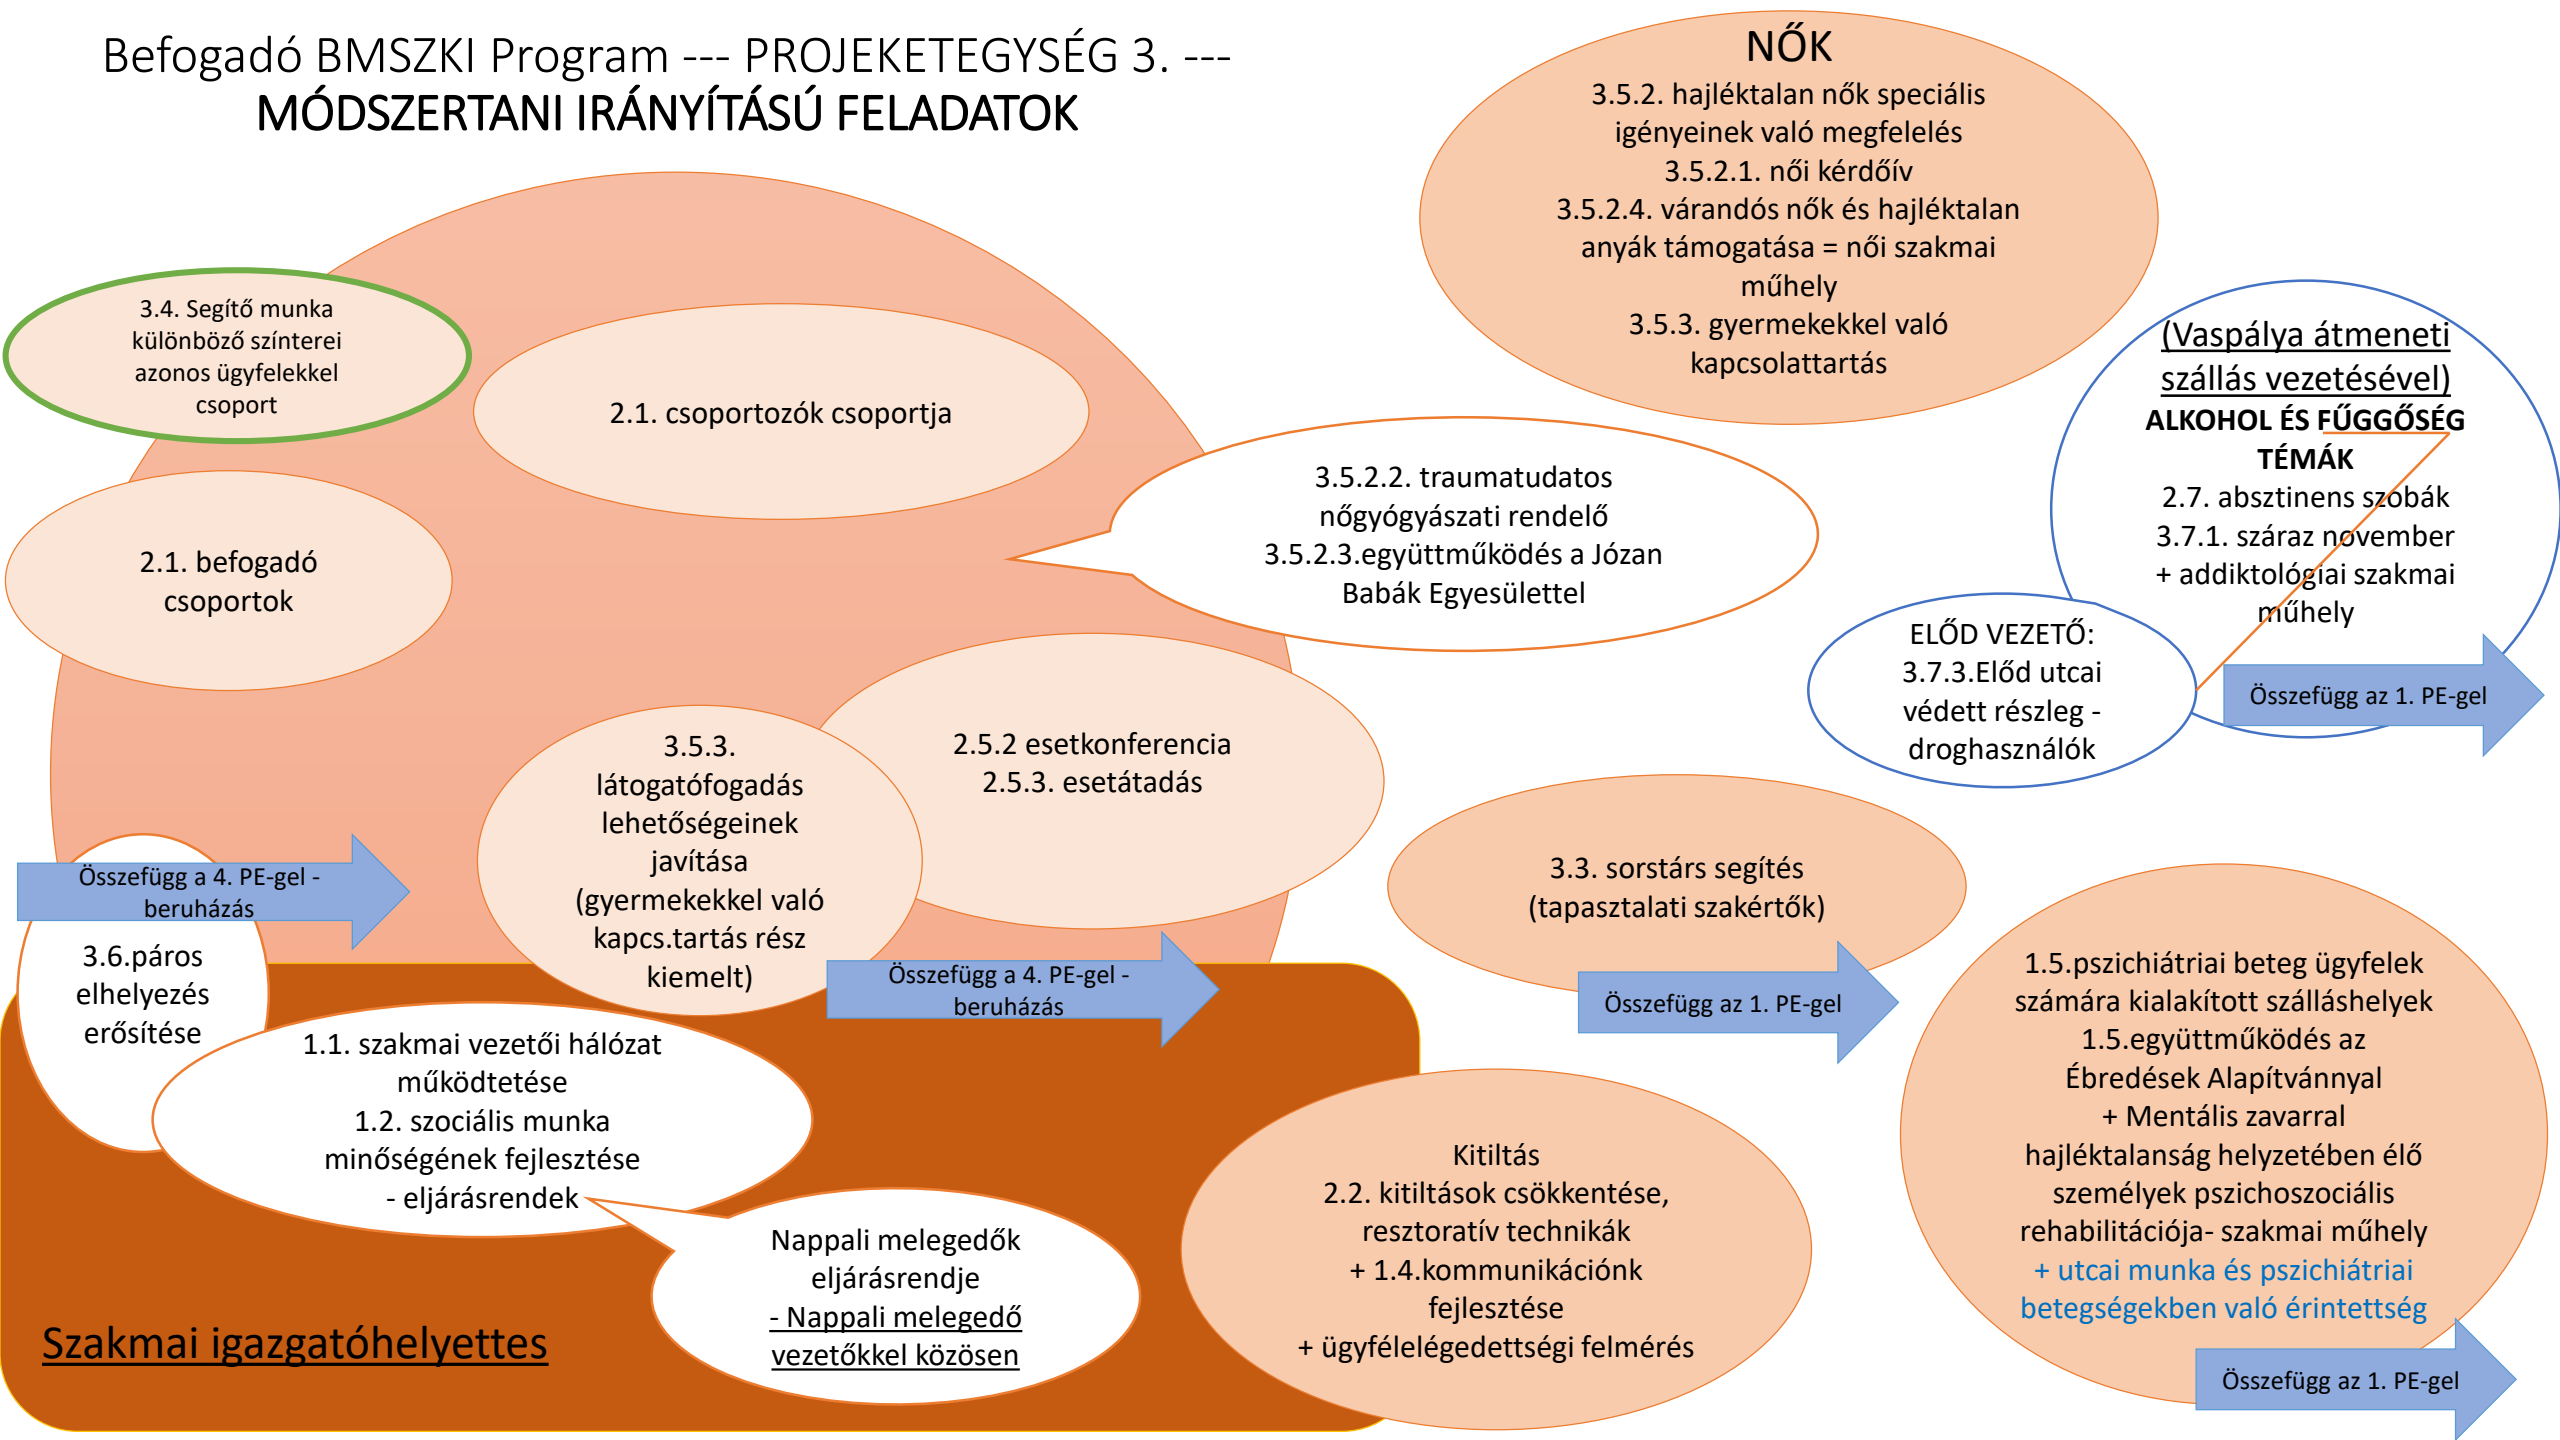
Befogadó BMSZKI Program --- PROJEKETEGYSÉG 3. ---
MÓDSZERTANI IRÁNYÍTÁSÚ FELADATOK

NŐK
3.5.2. hajléktalan nők speciális igényeinek való megfelelés
3.5.2.1. női kérdőív
3.5.2.4. várandós nők és hajléktalan anyák támogatása = női szakmai műhely
3.5.3. gyermekekkel való kapcsolattartás

3.4. Segítő munka különböző színterei azonos ügyfelekkel csoport

2.1. csoportozók csoportja

(Vaspálya átmeneti szállás vezetésével)
ALKOHOL ÉS FÜGGŐSÉG TÉMÁK
2.7. absztinens szobák
3.7.1. száraz november
+ addiktológiai szakmai műhely

3.5.2.2. traumatudatos nőgyógyászati rendelő
3.5.2.3.együttműködés a Józan Babák Egyesülettel

2.1. befogadó csoportok

ELŐD VEZETŐ:
3.7.3.Előd utcai védett részleg - droghasználók

Összefügg az 1. PE-gel

3.5.3. látogatófogadás lehetőségeinek javítása (gyermekekkel való kapcs.tartás rész kiemelt)

2.5.2 esetkonferencia
2.5.3. esetátadás

Összefügg a 4. PE-gel - beruházás

3.6.páros elhelyezés erősítése

3.3. sorstárs segítés (tapasztalati szakértők)

Összefügg a 4. PE-gel - beruházás

Összefügg az 1. PE-gel

1.5.pszichiátriai beteg ügyfelek számára kialakított szálláshelyek
1.5.együttműködés az Ébredések Alapítvánnyal
+ Mentális zavarral hajléktalanság helyzetében élő személyek pszichoszociális rehabilitációja- szakmai műhely
+ utcai munka és pszichiátriai betegségekben való érintettség

1.1. szakmai vezetői hálózat működtetése
1.2. szociális munka minőségének fejlesztése
- eljárásrendek

Kitiltás
2.2. kitiltások csökkentése, resztoratív technikák
+ 1.4.kommunikációnk fejlesztése
+ ügyfélelégedettségi felmérés

Nappali melegedők eljárásrendje
- Nappali melegedő vezetőkkel közösen

Szakmai igazgatóhelyettes

Összefügg az 1. PE-gel